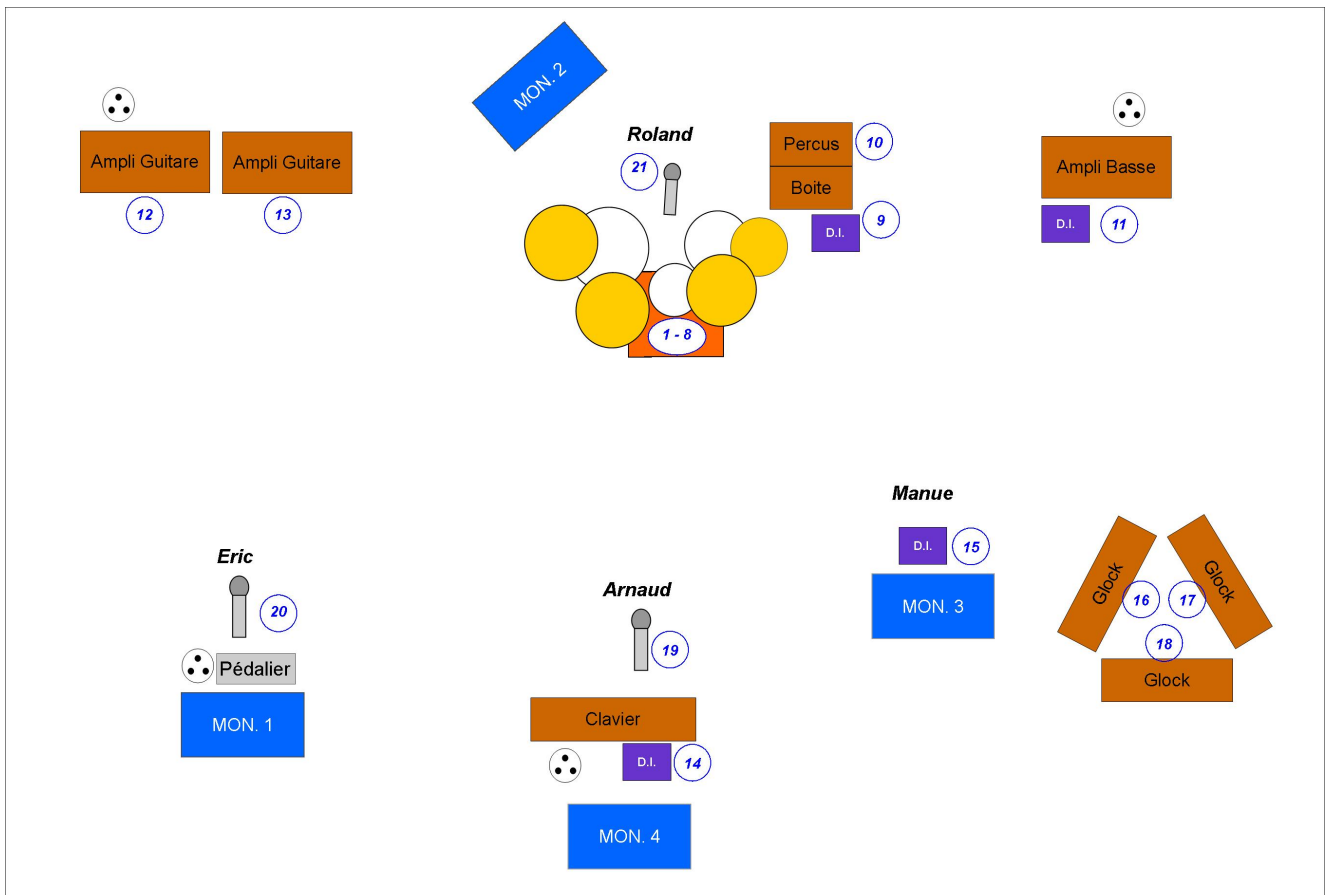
Ampli Guitare
12
Ampli Guitare
13
MON. 2
Roland
21
1 - 8
Percus
10
Boite
D.I.
9
Ampli Basse
D.I.
11
Manue
D.I.
15
MON. 3
Glock
16
Glock
17
18
Glock
Eric
20
Pédalier
MON. 1
Arnaud
19
Clavier
D.I.
14
MON. 4